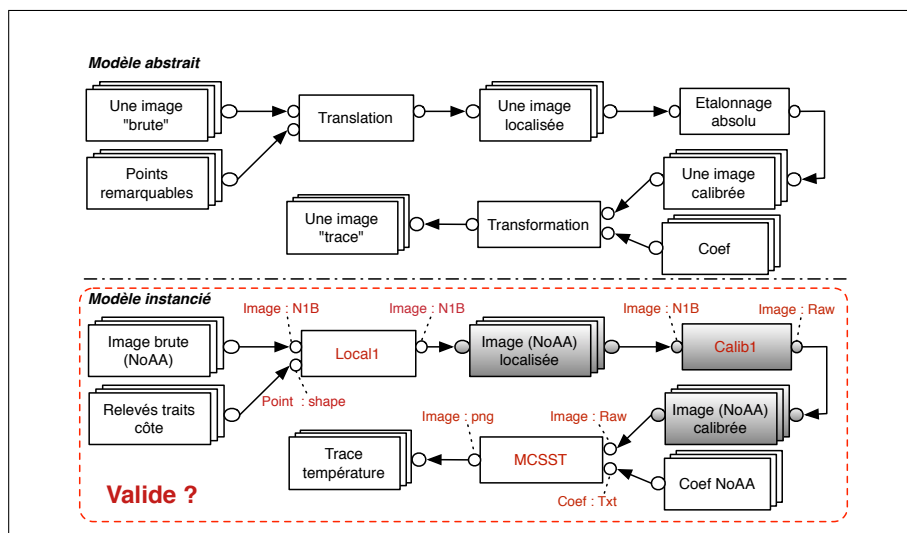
Modèle abstrait

Une image "brute"

Points remarquables

Translation

Une image localisée

Etalonnage absolu

Une image calibrée

Coef

Transformation

Une image "trace"

Modèle instancié

Image : N1B

Image : N1B

Image : N1B

Image : Raw

Image brute (NoAA)

Local1

Image (NoAA) localisée

Calib1

Relevés traits côte

Point : shape

Image : png

Image : Raw

Image (NoAA) calibrée

Trace température

MCSST

Coef NoAA

Coef : Txt

Valide ?